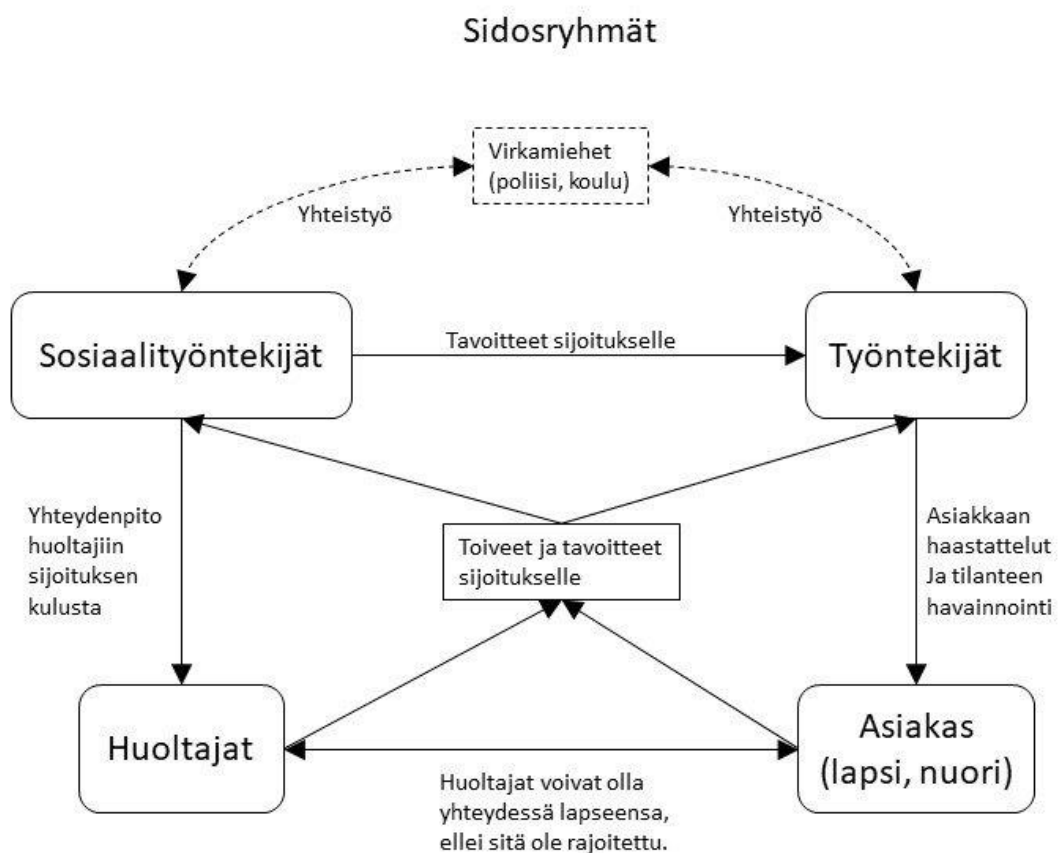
Sidosryhmät

Virkamiehet (poliisi, koulu)

Yhteistyö

Yhteistyö

Sosiaalityöntekijät

Tavoitteet sijoitukselle

Työntekijät

Yhteydenpito huoltajiin sijoituksen kulusta

Toiveet ja tavoitteet sijoitukselle

Asiakkaan haastattelut Ja tilanteen havainnointi

Huoltajat

Asiakas (lapsi, nuori)

Huoltajat voivat olla yhteydessä lapseensa, ellei sitä ole rajoitettu.